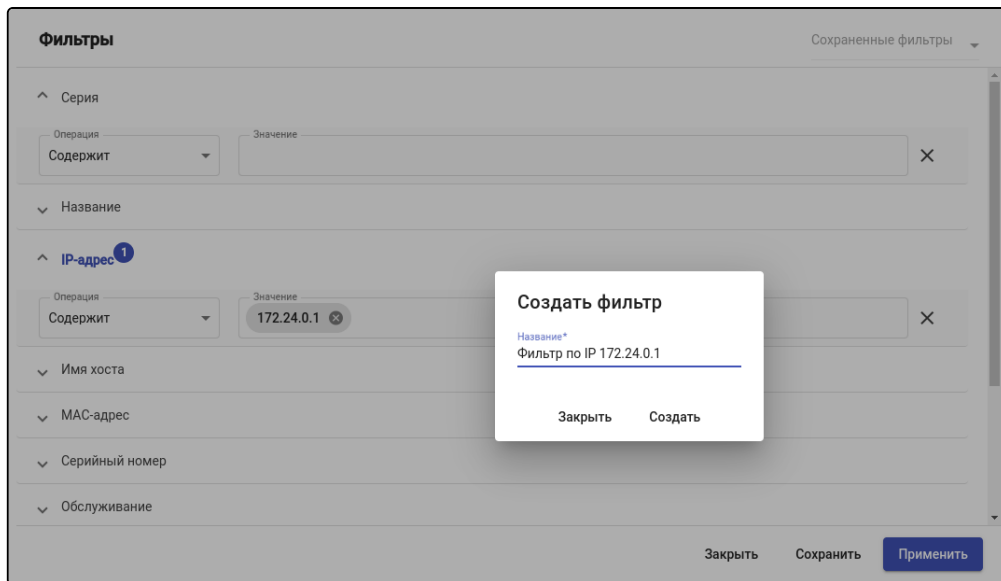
Фильтры

Сохраненные фильтры

Серия

Операция
Содержит

Значение

Название

IP-адрес 1

Операция
Содержит

Значение
172.24.0.1

Имя хоста

MAC-адрес

Серийный номер

Обслуживание

Создать фильтр

Название*
Фильтр по IP 172.24.0.1

Закрыть Создать

Закрыть Сохранить Применить